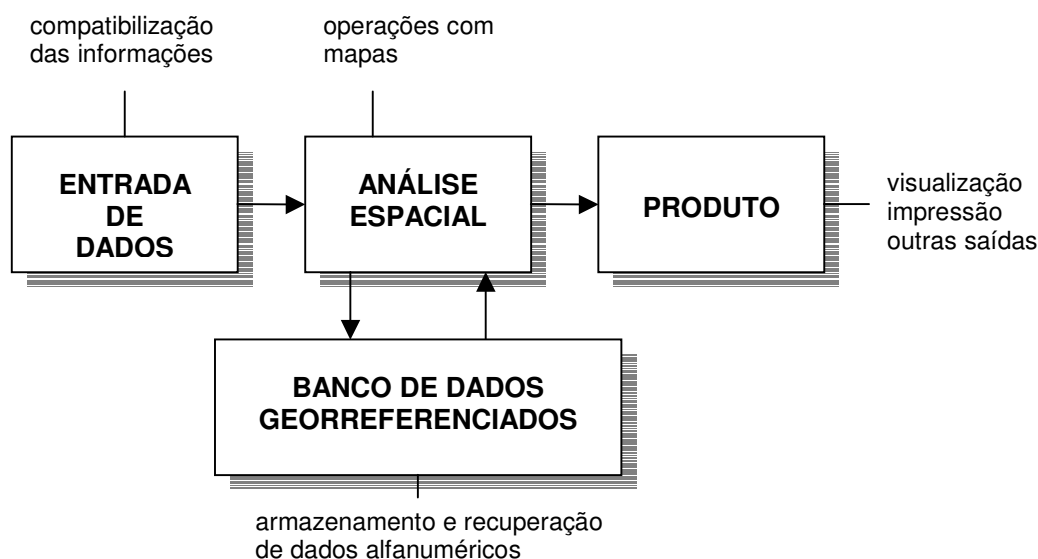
compatibilização das informações

operações com mapas

ENTRADA DE DADOS

ANÁLISE ESPACIAL

PRODUTO

visualização
impressão
outras saídas

BANCO DE DADOS GEORREFERENCIADOS

armazenamento e recuperação de dados alfanuméricos